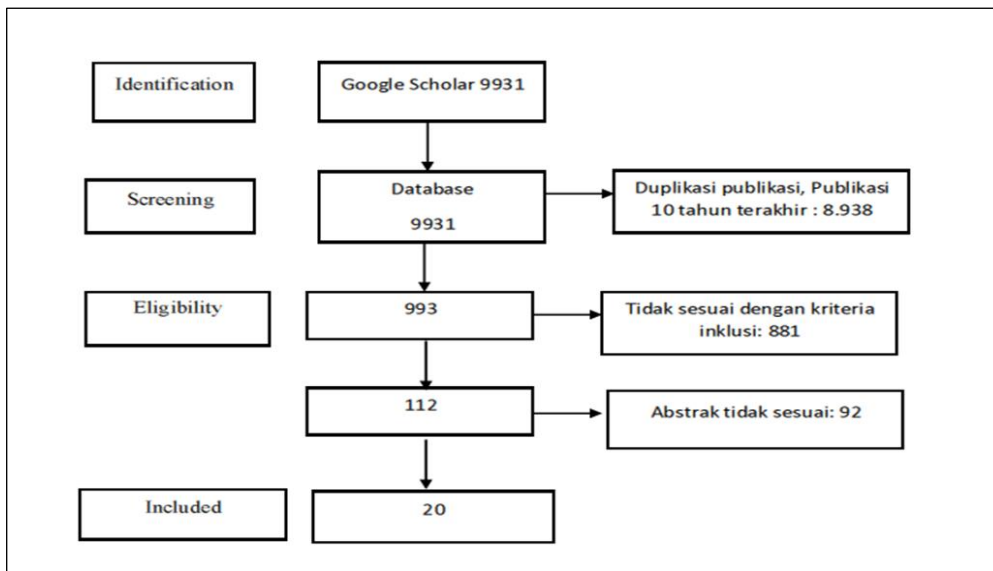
Identification

Google Scholar 9931

Screening

Database

9931

Duplikasi publikasi, Publikasi 10 tahun terakhir : 8.938

Eligibility

993

Tidak sesuai dengan kriteria inklusi: 881

112

Abstrak tidak sesuai: 92

Included

20